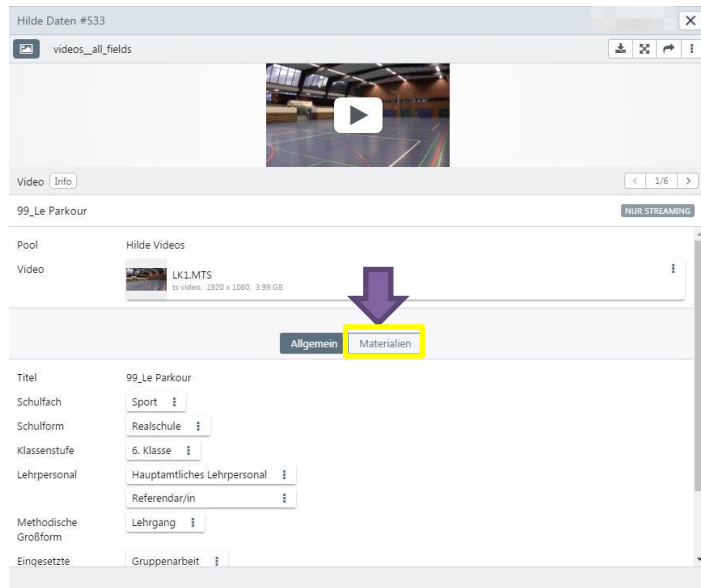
Hilde Daten #533

videos__all_fields

Video Info

1/6

99_Le Parkour

NUR STREAMING

Pool Hilde Videos

Video LK1.MTS
ts video, 1920 x 1080, 3.99 GB

Allgemein Materialien

Titel 99_Le Parkour

Schulfach Sport

Schulform Realschule

Klassenstufe 6. Klasse

Lehrpersonal Hauptamtliches Lehrpersonal

Referendar/in

Methodische Großform Lehrgang

Eingesetzte Gruppenarbeit